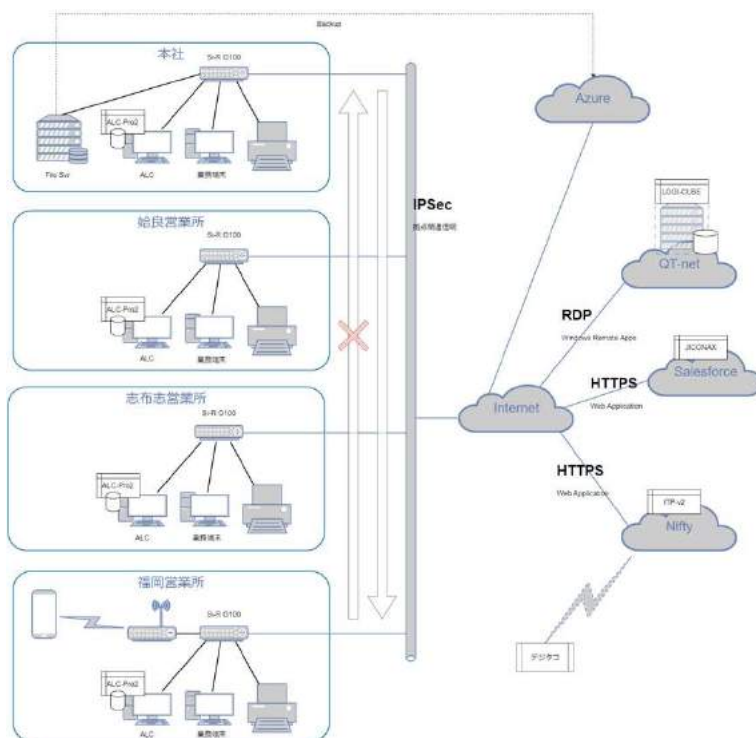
Backup

本社

Si-R G100

ALC-Pro2

File Svr

ALC

業務端末

IPSec

拠点間通信

Azure

LOGI-CUBE

QT-net

RDP

Windows Remote Apps

姶良営業所

Si-R G100

ALC-Pro2

ALC

業務端末

志布志営業所

Si-R G100

ALC-Pro2

ALC

業務端末

JCONAX

HTTPS

Salesforce

Internet

Web Application

HTTPS

Web Application

ITP-v2

Nifty

福岡営業所

Si-R G100

ALC-Pro2

ALC

業務端末

デジタコ